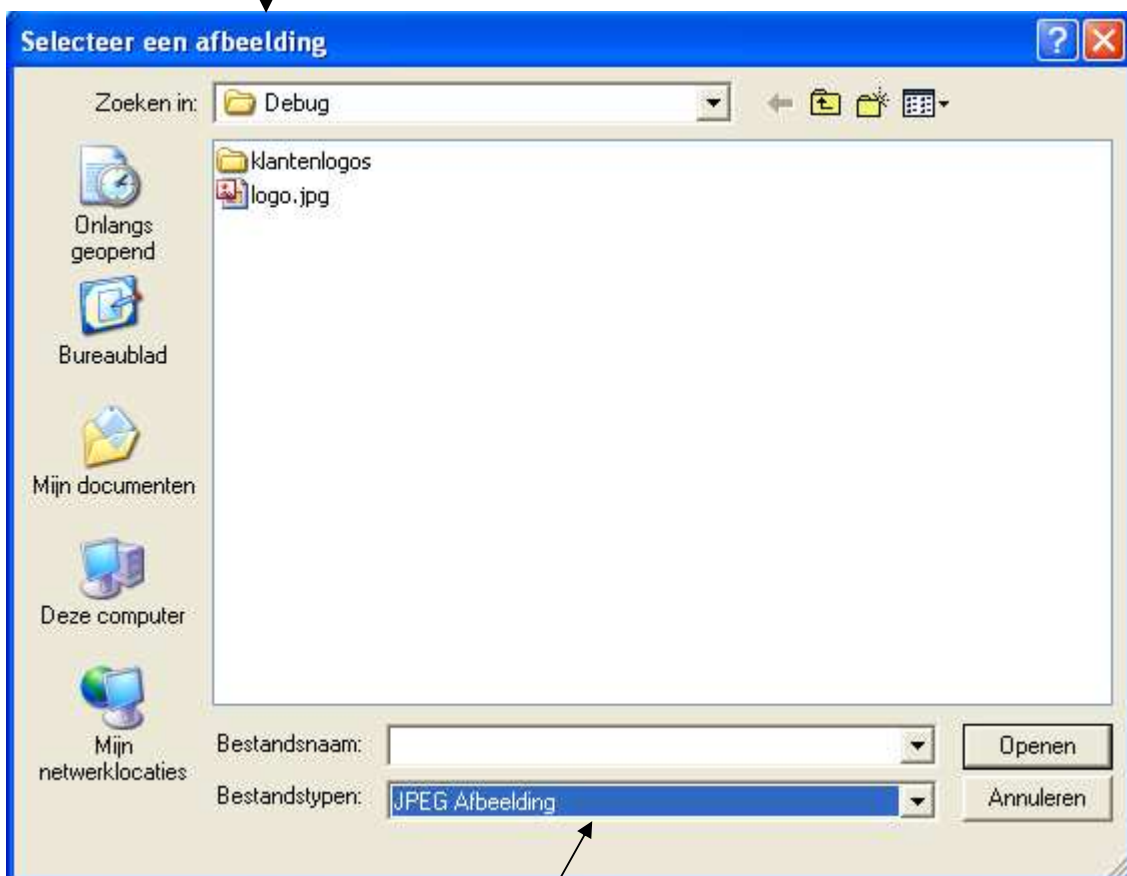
Selecteer een afbeelding

Zoeken in: Debug

Onlangs geopend

Bureaublad

Mijn documenten

Deze computer

Mijn netwerklocaties

klantenlogos

logo.jpg

Bestandsnaam:

Bestandstypen: JPEG Afbeelding

Openen

Annuleren